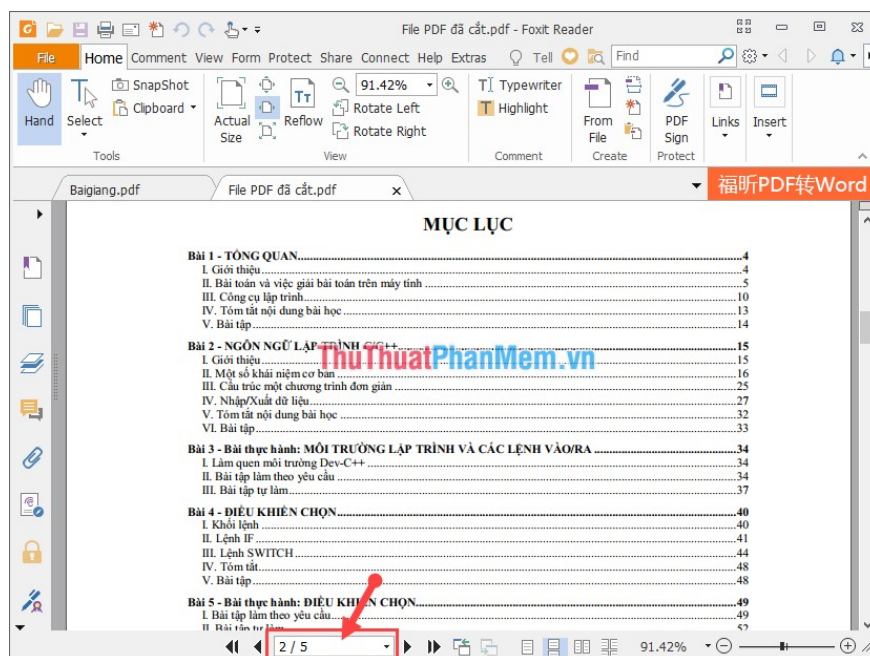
File PDF đã cắt.pdf - Foxit Reader

File Home Comment View Form Protect Share Connect Help Extras Tell Find

Hand Select SnapShot Clipboard Tools Actual Size Reflow 91.42% Rotate Left Rotate Right View Typewriter Highlight Comment From File Create PDF Sign Protect Links Insert

Baigiang.pdf File PDF đã cắt.pdf 福昕PDF转Word

MỤC LỤC

Bài 1 - TỔNG QUAN....4
I. Giới thiệu....4
II. Bài toán và việc giải bài toán trên máy tính....5
III. Công cụ lập trình....10
IV. Tóm tắt nội dung bài học....13
V. Bài tập....14

Bài 2 - NGÔN NGỮ LẬP TRÌNH C/C++....15
I. Giới thiệu....15
II. Một số khái niệm cơ bản....16
III. Cấu trúc một chương trình đơn giản....25
IV. Nhập/Xuất dữ liệu....27
V. Tóm tắt nội dung bài học....32
VI. Bài tập....33

Bài 3 - Bài thực hành: MÔI TRƯỜNG LẬP TRÌNH VÀ CÁC LỆNH VÀO/RA....34
I. Làm quen môi trường Dev-C++....34
II. Bài tập làm theo yêu cầu....34
III. Bài tập tự làm....37

Bài 4 - ĐIỀU KHIỂN CHỌN....40
I. Khối lệnh....40
II. Lệnh IF....41
III. Lệnh SWITCH....44
IV. Tóm tắt....48
V. Bài tập....48

Bài 5 - Bài thực hành: ĐIỀU KHIỂN CHỌN....49
I. Bài tập làm theo yêu cầu....49
II. Bài tập tự làm....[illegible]

ThuThuatPhanMem.vn

2 / 5 91.42%